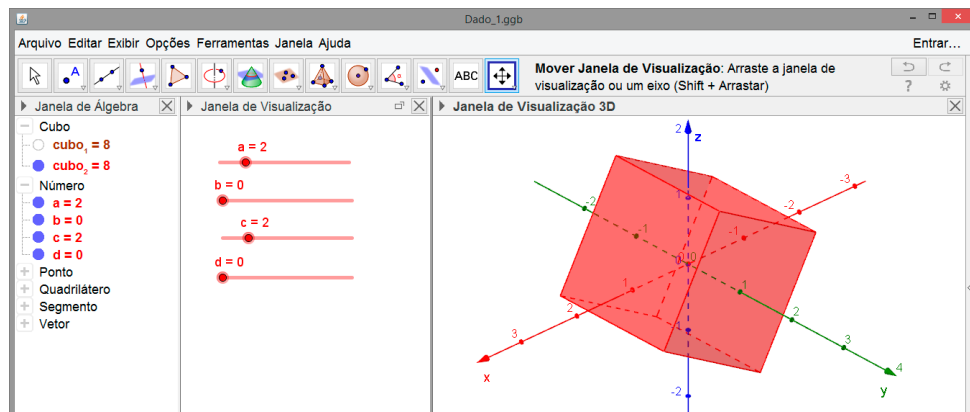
Dado_1.ggb

Arquivo Editar Exibir Opções Ferramentas Janela Ajuda

Entrar...

ABC

Mover Janela de Visualização: Arraste a janela de visualização ou um eixo (Shift + Arrastar)

?

Janela de Álgebra

Cubo

$cubo_1 = 8$

$cubo_2 = 8$

Número

a = 2

b = 0

c = 2

d = 0

Ponto

Quadrilátero

Segmento

Vetor

Janela de Visualização

a = 2

b = 0

c = 2

d = 0

Janela de Visualização 3D

2

z

1

-1

-2

-3

-2

-1

0

1

2

3

4

-2

-1

1

2

3

-1

-2

x

y